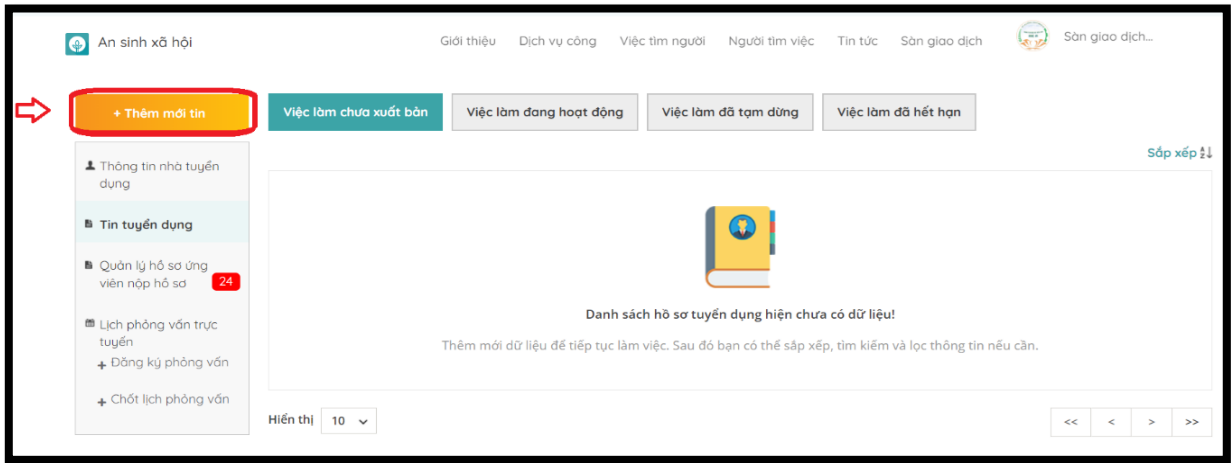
An sinh xã hội

Giới thiệu Dịch vụ công Việc tìm người Người tìm việc Tin tức Sàn giao dịch Sàn giao dịch...

+ Thêm mới tin

Việc làm chưa xuất bản Việc làm đang hoạt động Việc làm đã tạm dừng Việc làm đã hết hạn

Thông tin nhà tuyển dụng

Tin tuyển dụng

Quản lý hồ sơ ứng viên nộp hồ sơ 24

Lịch phỏng vấn trực tuyến

+ Đăng ký phỏng vấn

+ Chốt lịch phỏng vấn

Sắp xếp

Danh sách hồ sơ tuyển dụng hiện chưa có dữ liệu!

Thêm mới dữ liệu để tiếp tục làm việc. Sau đó bạn có thể sắp xếp, tìm kiếm và lọc thông tin nếu cần.

Hiển thị 10

<< < > >>